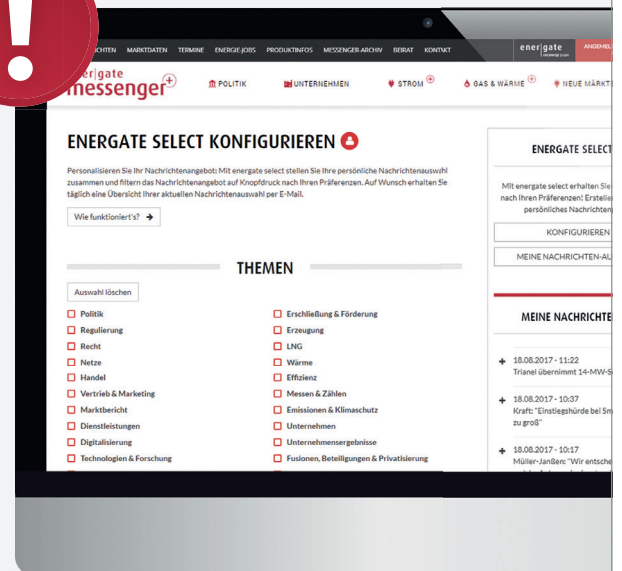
!

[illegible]CHTEN MARKTDATEN TERMINE ENERGIE-JOBS PRODUKTINFOS MESSENGER-ARCHIV BEIRAT KONTAKT

ener|gate ANGEMEL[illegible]

ener|gate messenger+

POLITIK UNTERNEHMEN STROM GAS & WÄRME NEUE MÄRKT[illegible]

ENERGATE SELECT KONFIGURIEREN

Personalisieren Sie Ihr Nachrichtenangebot: Mit energate select stellen Sie Ihre persönliche Nachrichtenauswahl zusammen und filtern das Nachrichtenangebot auf Knopfdruck nach Ihren Präferenzen. Auf Wunsch erhalten Sie täglich eine Übersicht Ihrer aktuellen Nachrichtenauswahl per E-Mail.

Wie funktioniert's?

THEMEN

Auswahl löschen

| | |
|---|---|
| Politik | Erschließung & Förderung |
| Regulierung | Erzeugung |
| Recht | LNG |
| Netze | Wärme |
| Handel | Effizienz |
| Vertrieb & Marketing | Messen & Zählen |
| Marktbericht | Emissionen & Klimaschutz |
| Dienstleistungen | Unternehmen |
| Digitalisierung | Unternehmensergebnisse |
| Technologien & Forschung | Fusionen, Beteiligungen & Privatisierung |

ENERGATE SELECT

Mit energate select erhalten Sie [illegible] nach Ihren Präferenzen! Erstelle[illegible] persönliches Nachrichten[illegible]

KONFIGURIEREN

MEINE NACHRICHTEN-AU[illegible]

MEINE NACHRICHTE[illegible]

18.08.2017 - 11:22
Trianel übernimmt 14-MW-S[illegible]

18.08.2017 - 10:37
Kraft: "Einstiegshürde bei Sm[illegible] zu groß"

18.08.2017 - 10:17
Müller-Jan8en: "Wir entsche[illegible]